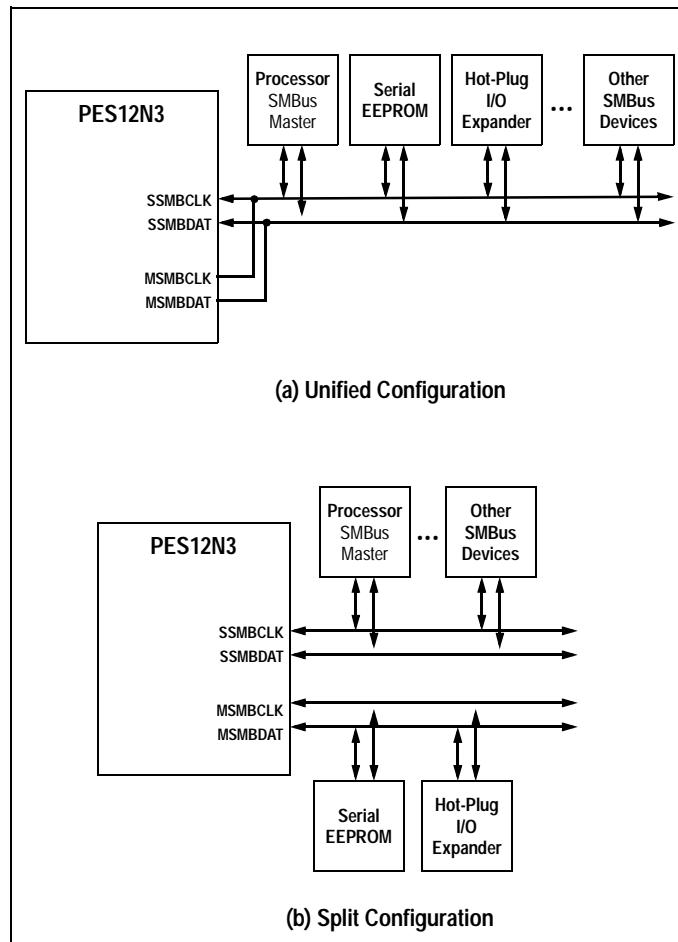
Processor SMBus Master

Serial EEPROM

Hot-Plug I/O Expander

...

Other SMBus Devices

PES12N3

SSMBCLK

SSMBDAT

MSMBCLK

MSMBDAT

(a) Unified Configuration

Processor SMBus Master

...

Other SMBus Devices

PES12N3

SSMBCLK

SSMBDAT

MSMBCLK

MSMBDAT

Serial EEPROM

Hot-Plug I/O Expander

(b) Split Configuration